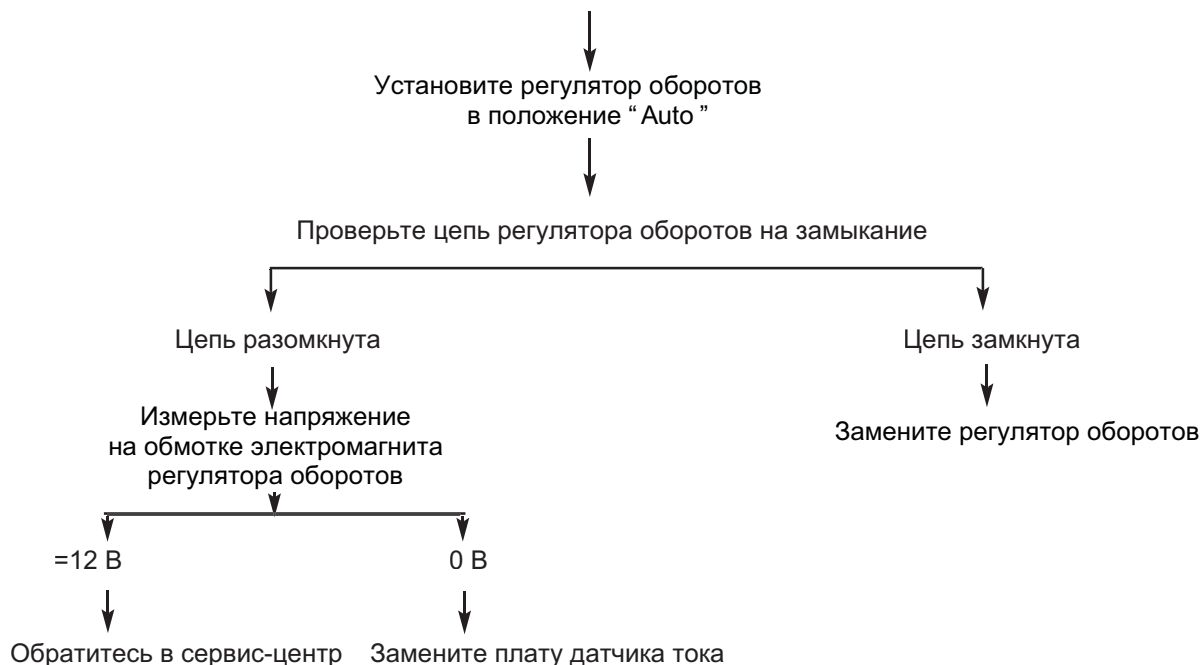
Установите регулятор оборотов в положение “ Auto ”

Проверьте цепь регулятора оборотов на замыкание

Цепь разомкнута

Цепь замкнута

Измерьте напряжение на обмотке электромагнита регулятора оборотов

Замените регулятор оборотов

=12 В

0 В

Обратитесь в сервис-центр

Замените плату датчика тока